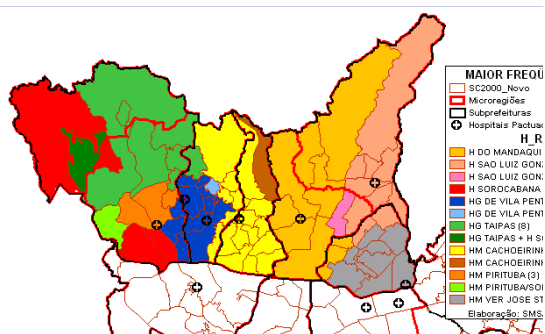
MAIOR FREQÜ
SC2000_Novo
Microregiões
Subprefeituras
Hospitais Pactua
H_R
H DO MANDAQUI
H SAO LUIZ GONZ
H SAO LUIZ GONZ
H SOROCABANA
HG DE VILA PENT
HG DE VILA PENT
HG TAIPAS (8)
HG TAIPAS + H S
HM CACHOEIRINH
HM CACHOEIRINH
HM PIRITUBA (3)
HM PIRITUBA/SO
HM VER JOSE ST
Elaboração: SMS